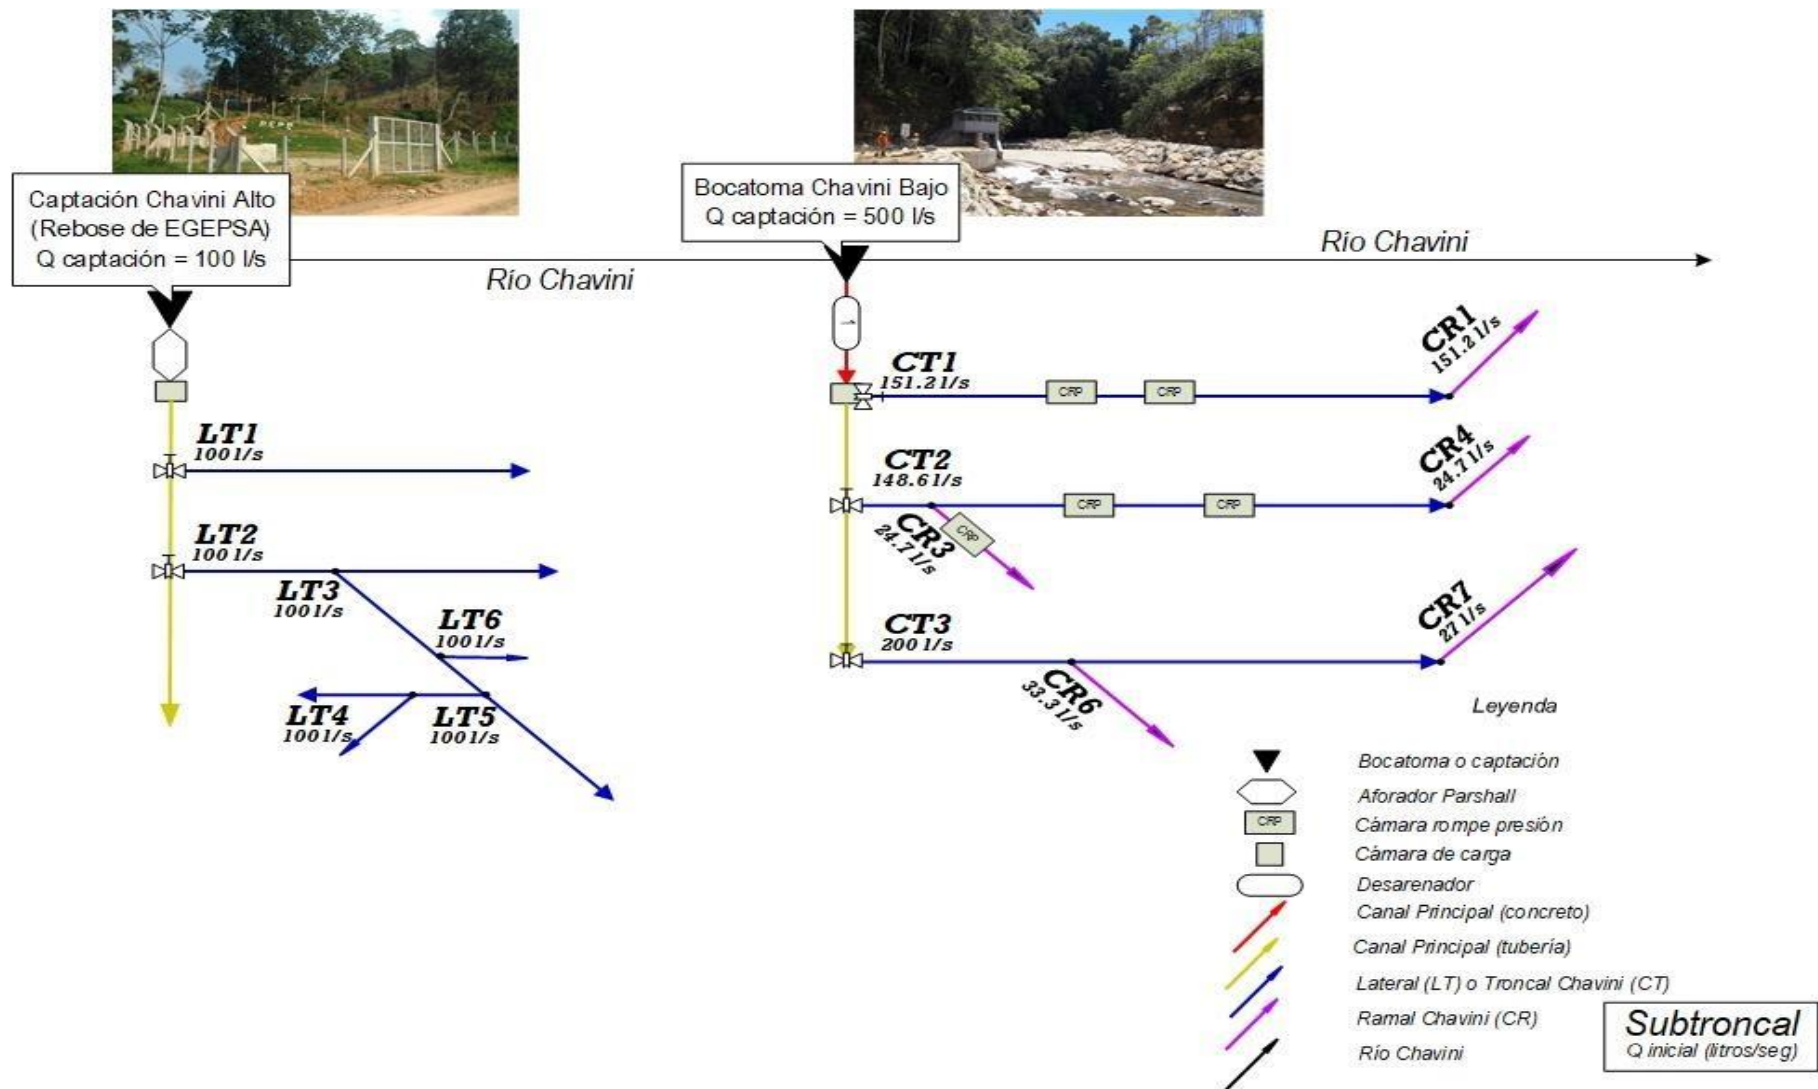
Captación Chavini Alto
(Rebose de EGEPSA)
Q captación = 100 l/s

Bocatoma Chavini Bajo
Q captación = 500 l/s

Río Chavini

Río Chavini

LT1
100 l/s

LT2
100 l/s

LT3
100 l/s

LT6
100 l/s

LT4
100 l/s

LT5
100 l/s

CT1
151.2 l/s

CRP CRP

CR1
151.2 l/s

CT2
148.6 l/s

CRP CRP

CR4
24.7 l/s

CR3
24.7 l/s

CRP

CT3
200 l/s

CR7
27 l/s

CR6
33.3 l/s

Leyenda

Bocatoma o captación
Aforador Parshall
CRP Cámara rompe presión
Cámara de carga
Desarenador
Canal Principal (concreto)
Canal Principal (tubería)
Lateral (LT) o Troncal Chavini (CT)
Ramal Chavini (CR)
Río Chavini

Subtroncal
Q inicial (litros/seg)